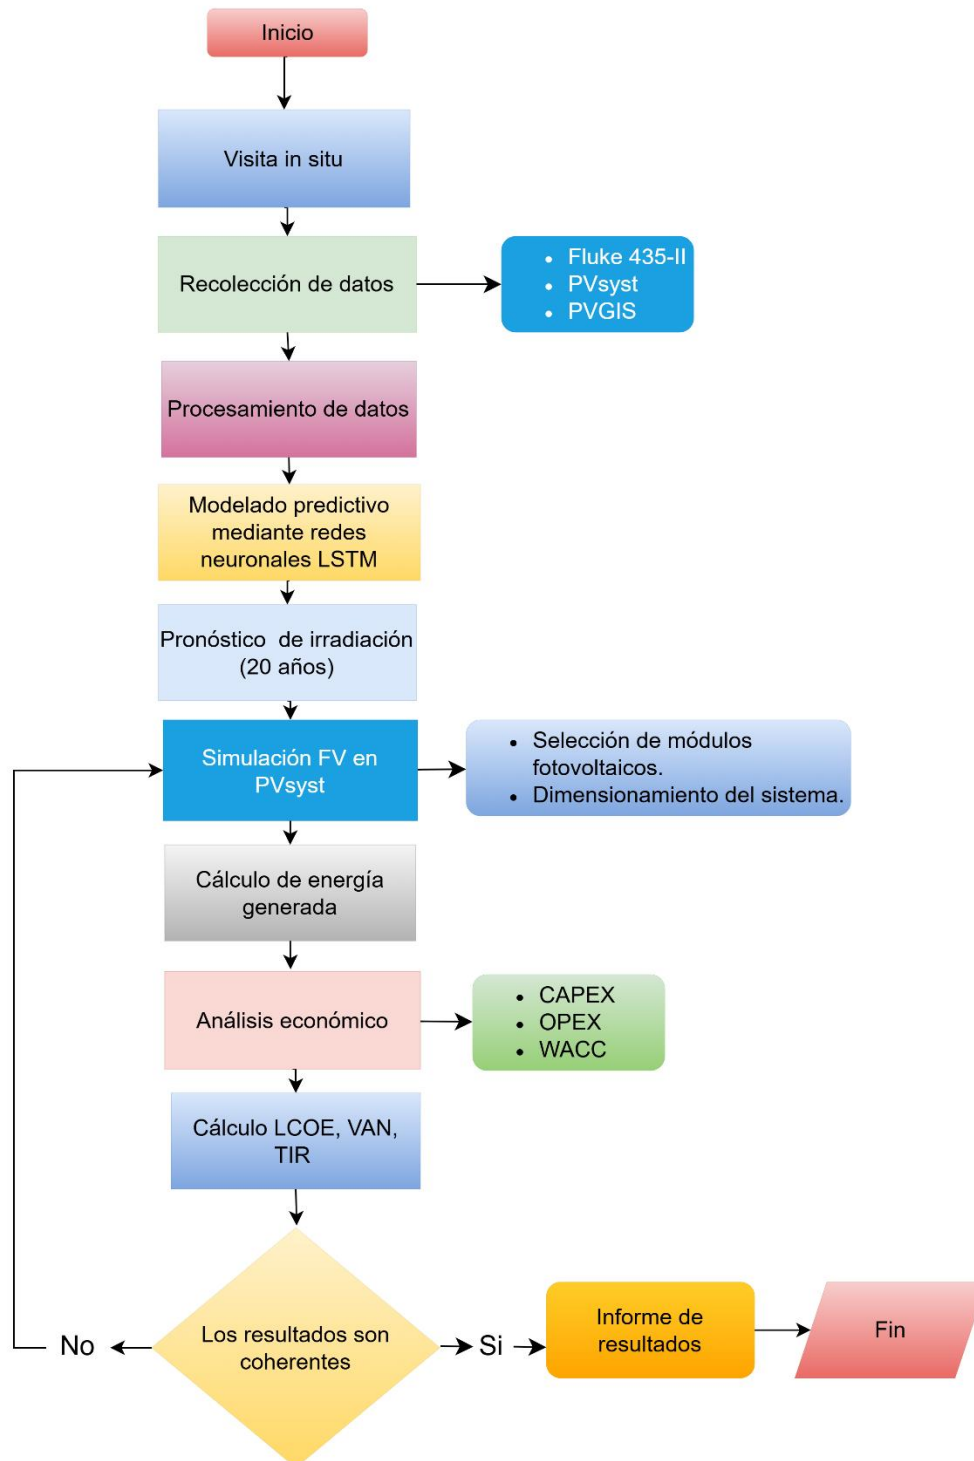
Inicio

Visita in situ

Recolección de datos

- Fluke 435-II
- PVsyst
- PVGIS

Procesamiento de datos

Modelado predictivo mediante redes neuronales LSTM

Pronóstico de irradiación (20 años)

Simulación FV en PVsyst

- Selección de módulos fotovoltaicos.
- Dimensionamiento del sistema.

Cálculo de energía generada

Análisis económico

- CAPEX
- OPEX
- WACC

Cálculo LCOE, VAN, TIR

Los resultados son coherentes

No

Si

Informe de resultados

Fin